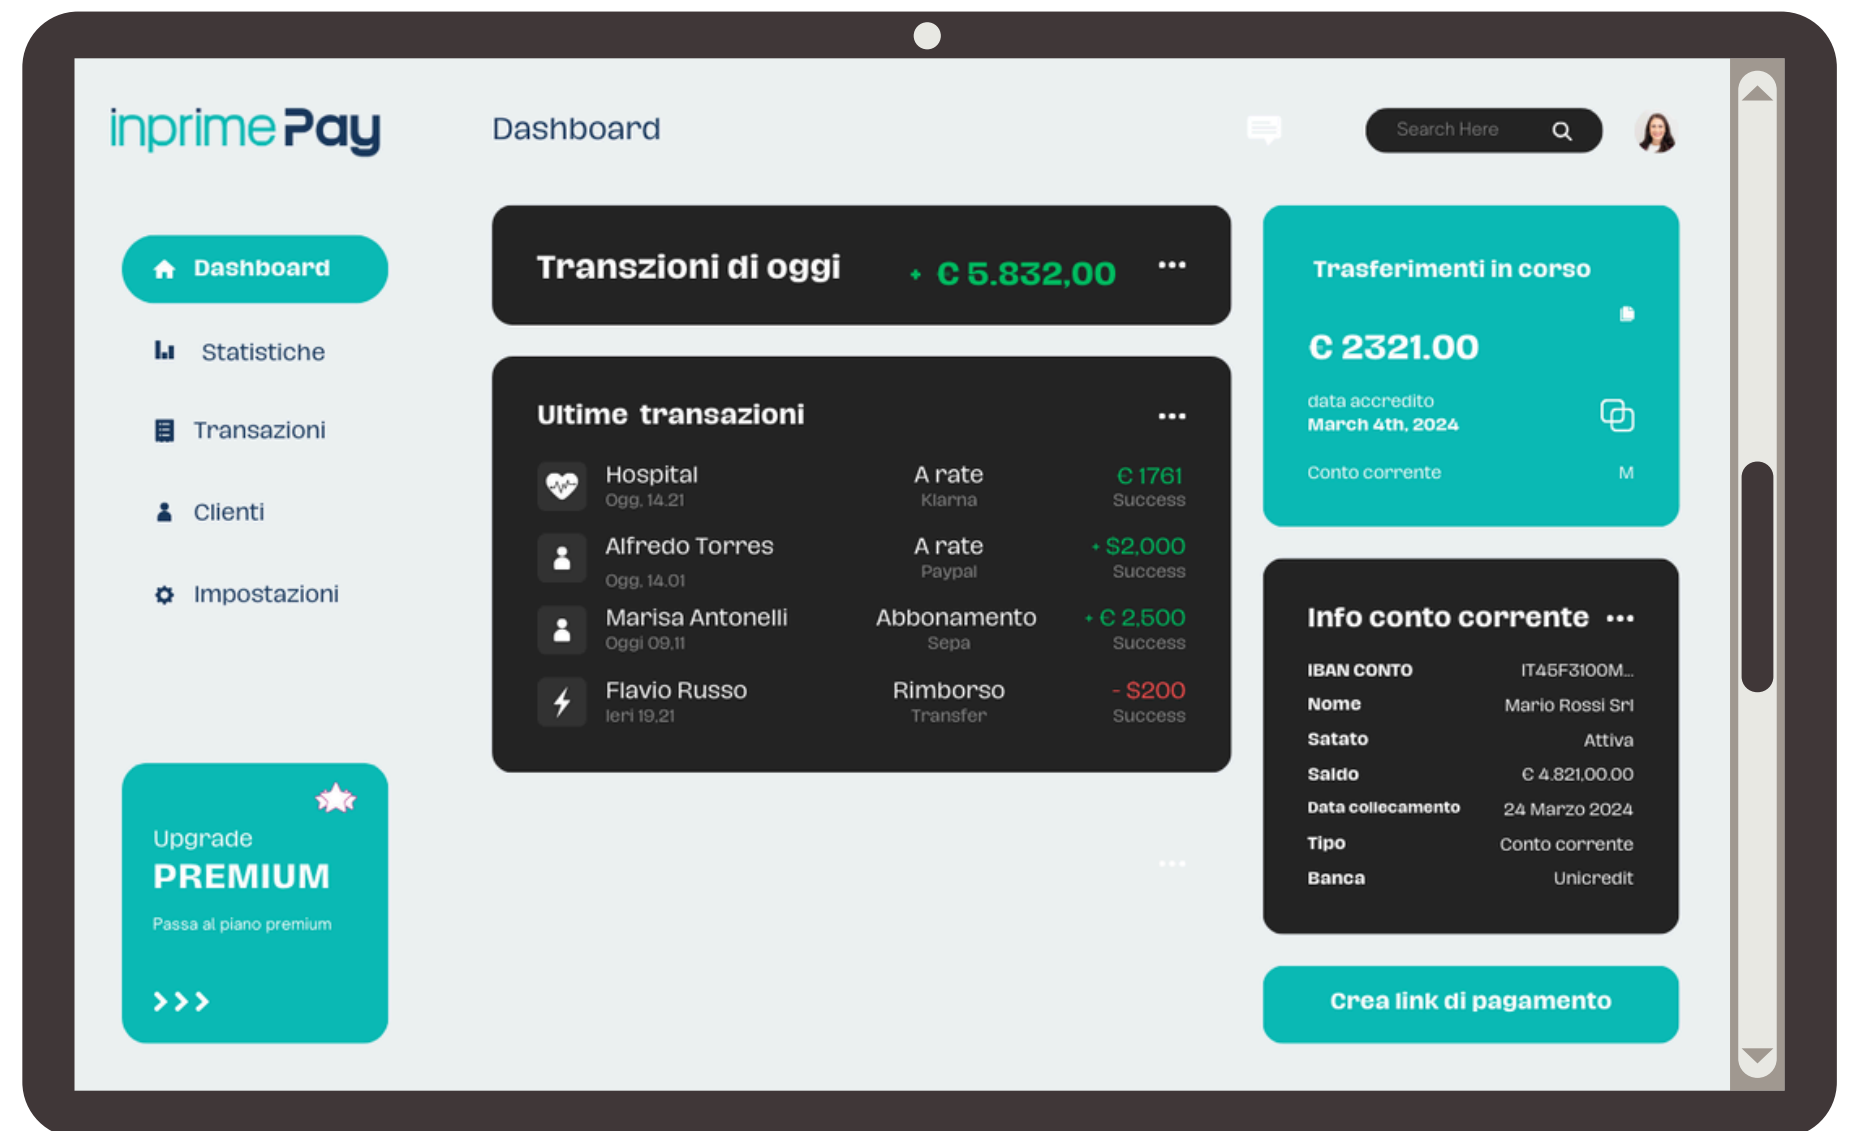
inprime Pay

Dashboard

Search Here

Dashboard

Statistiche

Transazioni

Clienti

Impostazioni

Upgrade
PREMIUM
Passa al piano premium
>>>

Tranzioni di oggi + € 5.832,00 ...

Ultime transazioni ...

| | | |
|---|---|---|
| Hospital<br>Ogg, 14.21 | A rate<br>Klarna | € 1761<br>Success |
| Alfredo Torres<br>Ogg, 14.01 | A rate<br>Paypal | + $2,000<br>Success |
| Marisa Antonelli<br>Oggi 09,11 | Abbonamento<br>Sepa | + € 2,500<br>Success |
| Flavio Russo<br>Ieri 19,21 | Rimborso<br>Transfer | - $200<br>Success |

Trasferimenti in corso

€ 2321.00

data accredito
March 4th, 2024

Conto corrente M

Info conto corrente ...

| | |
|---|---|
| IBAN CONTO | IT45F3100M... |
| Nome | Mario Rossi Srl |
| Satato | Attiva |
| Saldo | € 4.821,00.00 |
| Data collecamento | 24 Marzo 2024 |
| Tipo | Conto corrente |
| Banca | Unicredit |

Crea link di pagamento